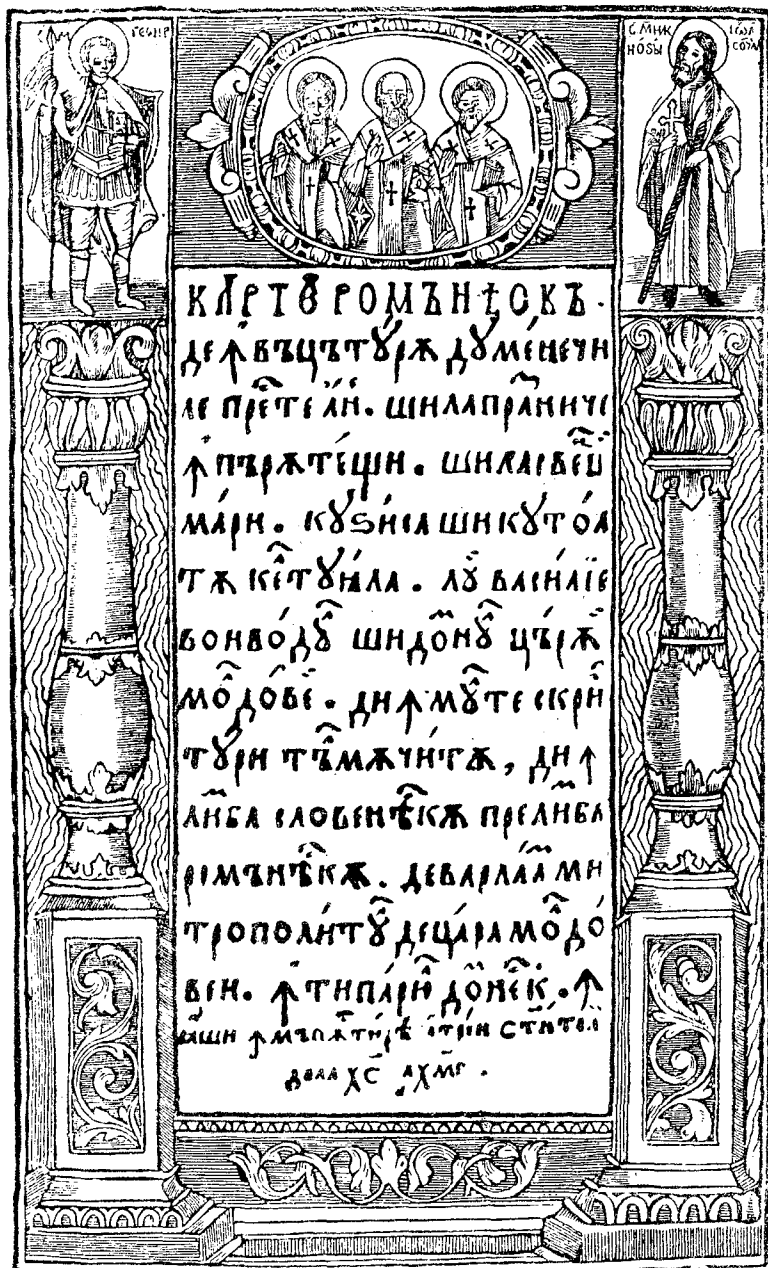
СТЫ ГЕѠРГ

СМИК НОБЫ ІѠА СОТА

КАРТЕ РОМѪНЕСКЪ. ДЕ ѪВѪЦѪТУРѪ ДУМИНЕЧИ ЛЕ ПРЕ ТЕ АН. ШИ ЛА ПРАНИЧЕ ѪПЪРѪТЕЩИ. ШИ ЛА СВЕНЦИ МАРИ. КУ ЗИЛЕ ШИ КУ ТОАТѪ КЕТУИАЛА. ЛУ ВАСИЛИЕ ВОИВОДУ ШИ ДОМНУ ЦЪРѪ МОЛДОВЕ. ДИН МУЛТЕ СКРИ ТУРИ ТѪЛМѪЧИТѪ, ДИН ѪЛИМБА СЛОВЕНЕСКѪ ПРЕ ЛИМБА РОМѪНЕСКѪ. ДЕ ВАРЛААМ МИ ТРОПОЛИТУ ДЕ ЦАРА МОЛДОВЕИ. ѪТИПАРИУ ДОМНЕСК. ѪЯШИ ѪМѪНѪСТИРЕ СТИХ СФЕТИТЕЛ ДОЛА ХС АХМГ.